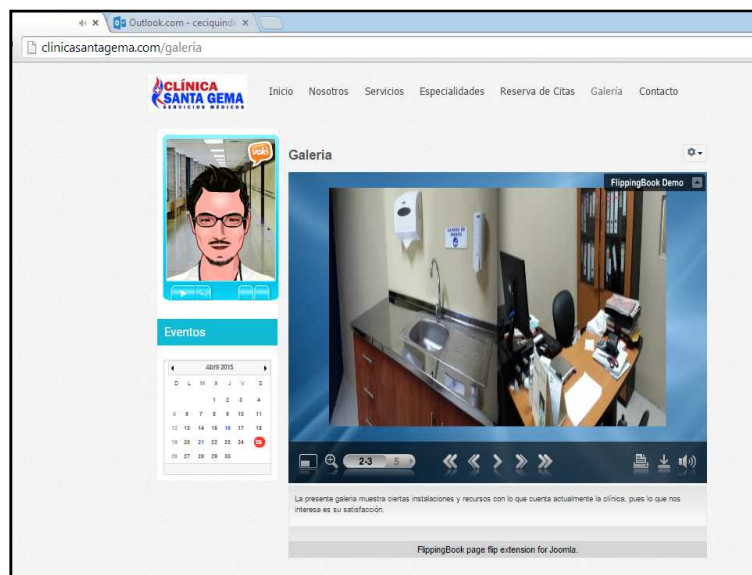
Outlook.com - ceciquinde ×

clinicasantagema.com/galeria

CLÍNICA SANTA GEMA
SERVICIOS MÉDICOS

Inicio Nosotros Servicios Especialidades Reserva de Citas Galería Contacto

voki

Eventos

| Abril 2015 | | | | | | |
|---|---|---|---|---|---|---|
| D | L | M | X | J | V | S |
| | | | 1 | 2 | 3 | 4 |
| 5 | 6 | 7 | 8 | 9 | 10 | 11 |
| 12 | 13 | 14 | 15 | 16 | 17 | 18 |
| 19 | 20 | 21 | 22 | 23 | 24 | 25 |
| 26 | 27 | 28 | 29 | 30 | | |

Galeria

FlippingBook Demo

LAVADO DE MANOS

2-3 5

La presente galeria muestra ciertas instalaciones y recursos con lo que cuenta actualmente la clínica, pues lo que nos interesa es su satisfacción.

FlippingBook page flip extension for Joomla.